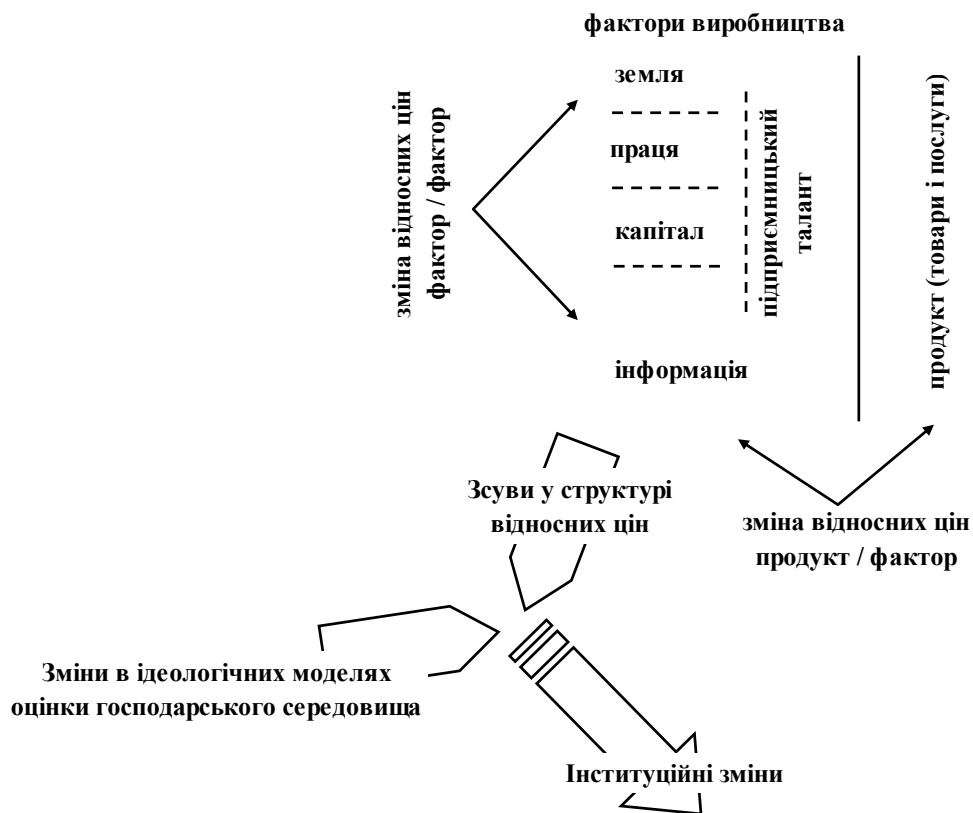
фактори виробництва

зміна відносних цін фактор / фактор

земля

праця

капітал

інформація

підприємницький талант

продукт (товари і послуги)

Зсуви у структурі відносних цін

зміна відносних цін продукт / фактор

Зміни в ідеологічних моделях оцінки господарського середовища

Інституційні зміни